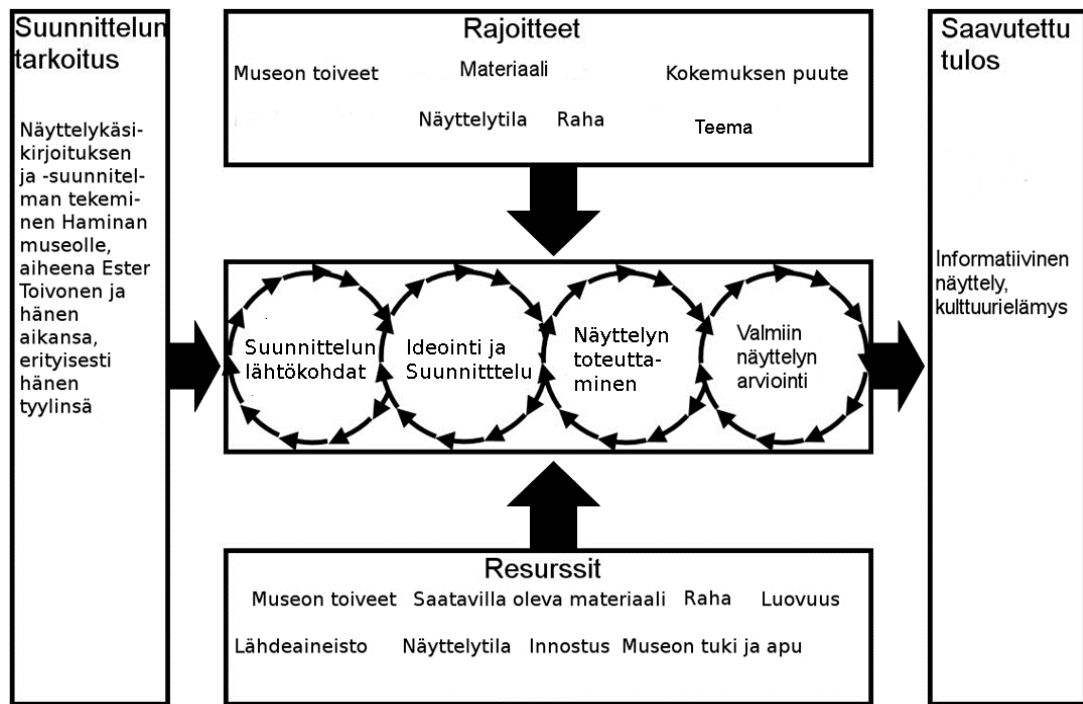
Suunnittelun tarkoitus

Näyttelykäsikirjoituksen ja -suunnitelman tekeminen Haminan museolle, aiheena Ester Toivonen ja hänen aikansa, erityisesti hänen tyylinsä

Rajoitteet

Museon toiveet Materiaali Kokemuksen puute

Näyttelytila Raha Teema

Suunnittelun lähtökohdat

Ideointi ja Suunnitttelu

Näyttelyn toteuttaminen

Valmiin näyttelyn arviointi

Resurssit

Museon toiveet Saatavilla oleva materiaali Raha Luovuus

Lähdeaineisto Näyttelytila Innostus Museon tuki ja apu

Saavutettu tulos

Informatiivinen näyttely, kulttuurielämys